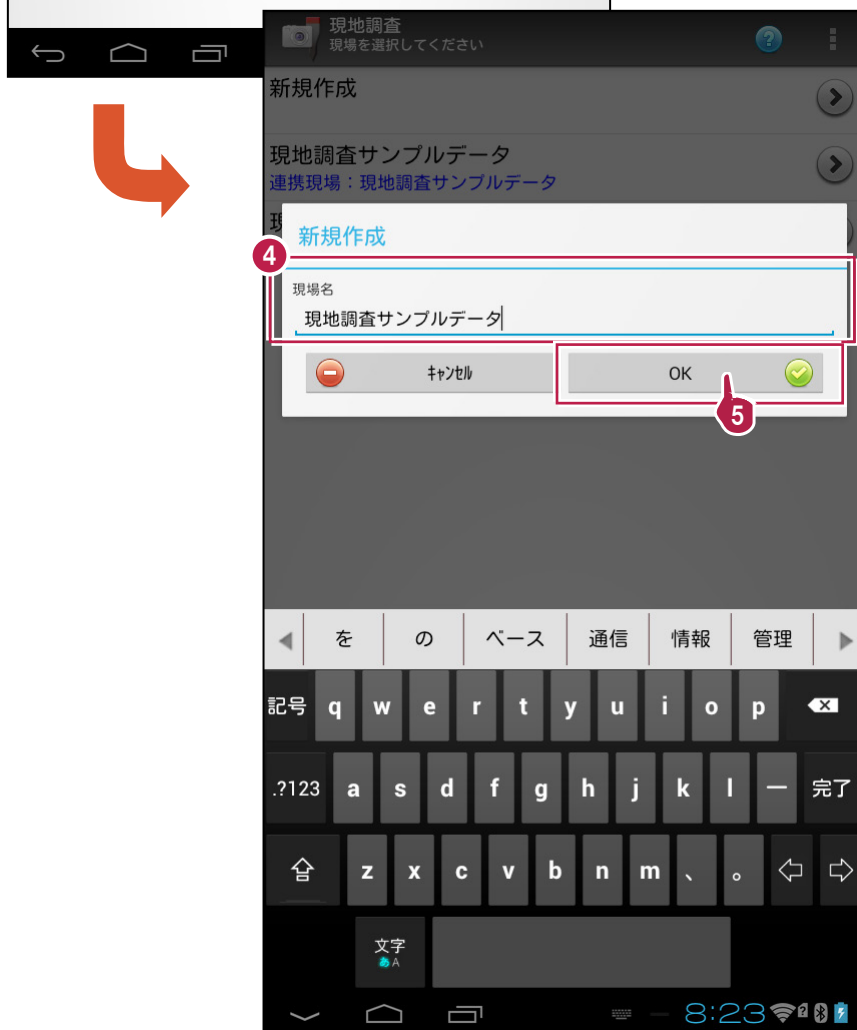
現地調査
現場を選択してください

新規作成

現地調査サンプルデータ
連携現場：現地調査サンプルデータ

現

新規作成

4

現場名
現地調査サンプルデータ

キャンセル

OK

5

を
の
ベース
通信
情報
管理

記号 q w e r t y u i o p
.?123 a s d f g h j k l ー 完了
z x c v b n m 、 。
文字
あA

8:23